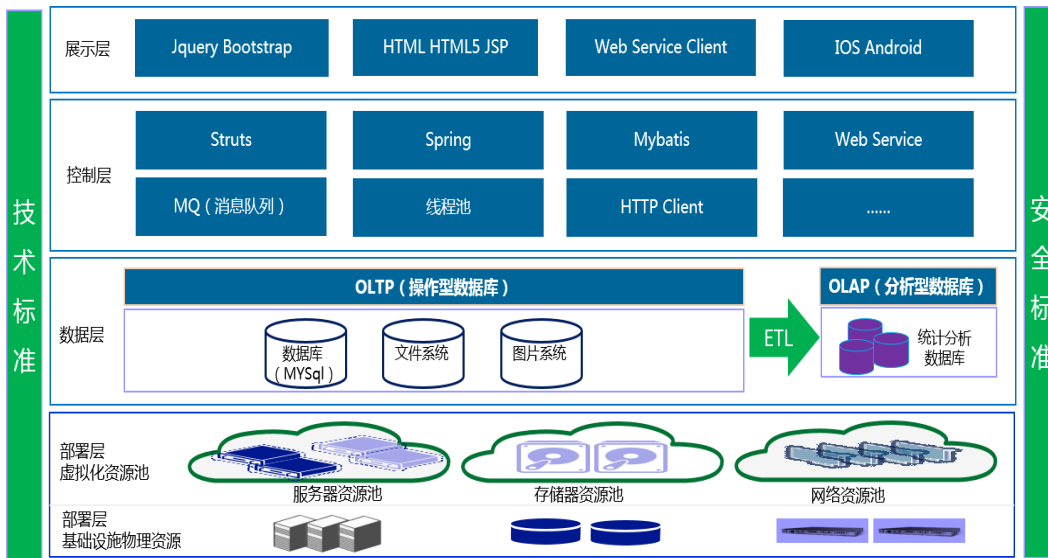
技术标准

展示层

Jquery Bootstrap

HTML HTML5 JSP

Web Service Client

IOS Android

控制层

Struts

Spring

Mybatis

Web Service

MQ（消息队列）

线程池

HTTP Client

......

数据层

OLTP（操作型数据库）

数据库（MYSql）

文件系统

图片系统

ETL

OLAP（分析型数据库）

统计分析数据库

部署层
虚拟化资源池

服务器资源池

存储器资源池

网络资源池

部署层
基础设施物理资源

安全标准